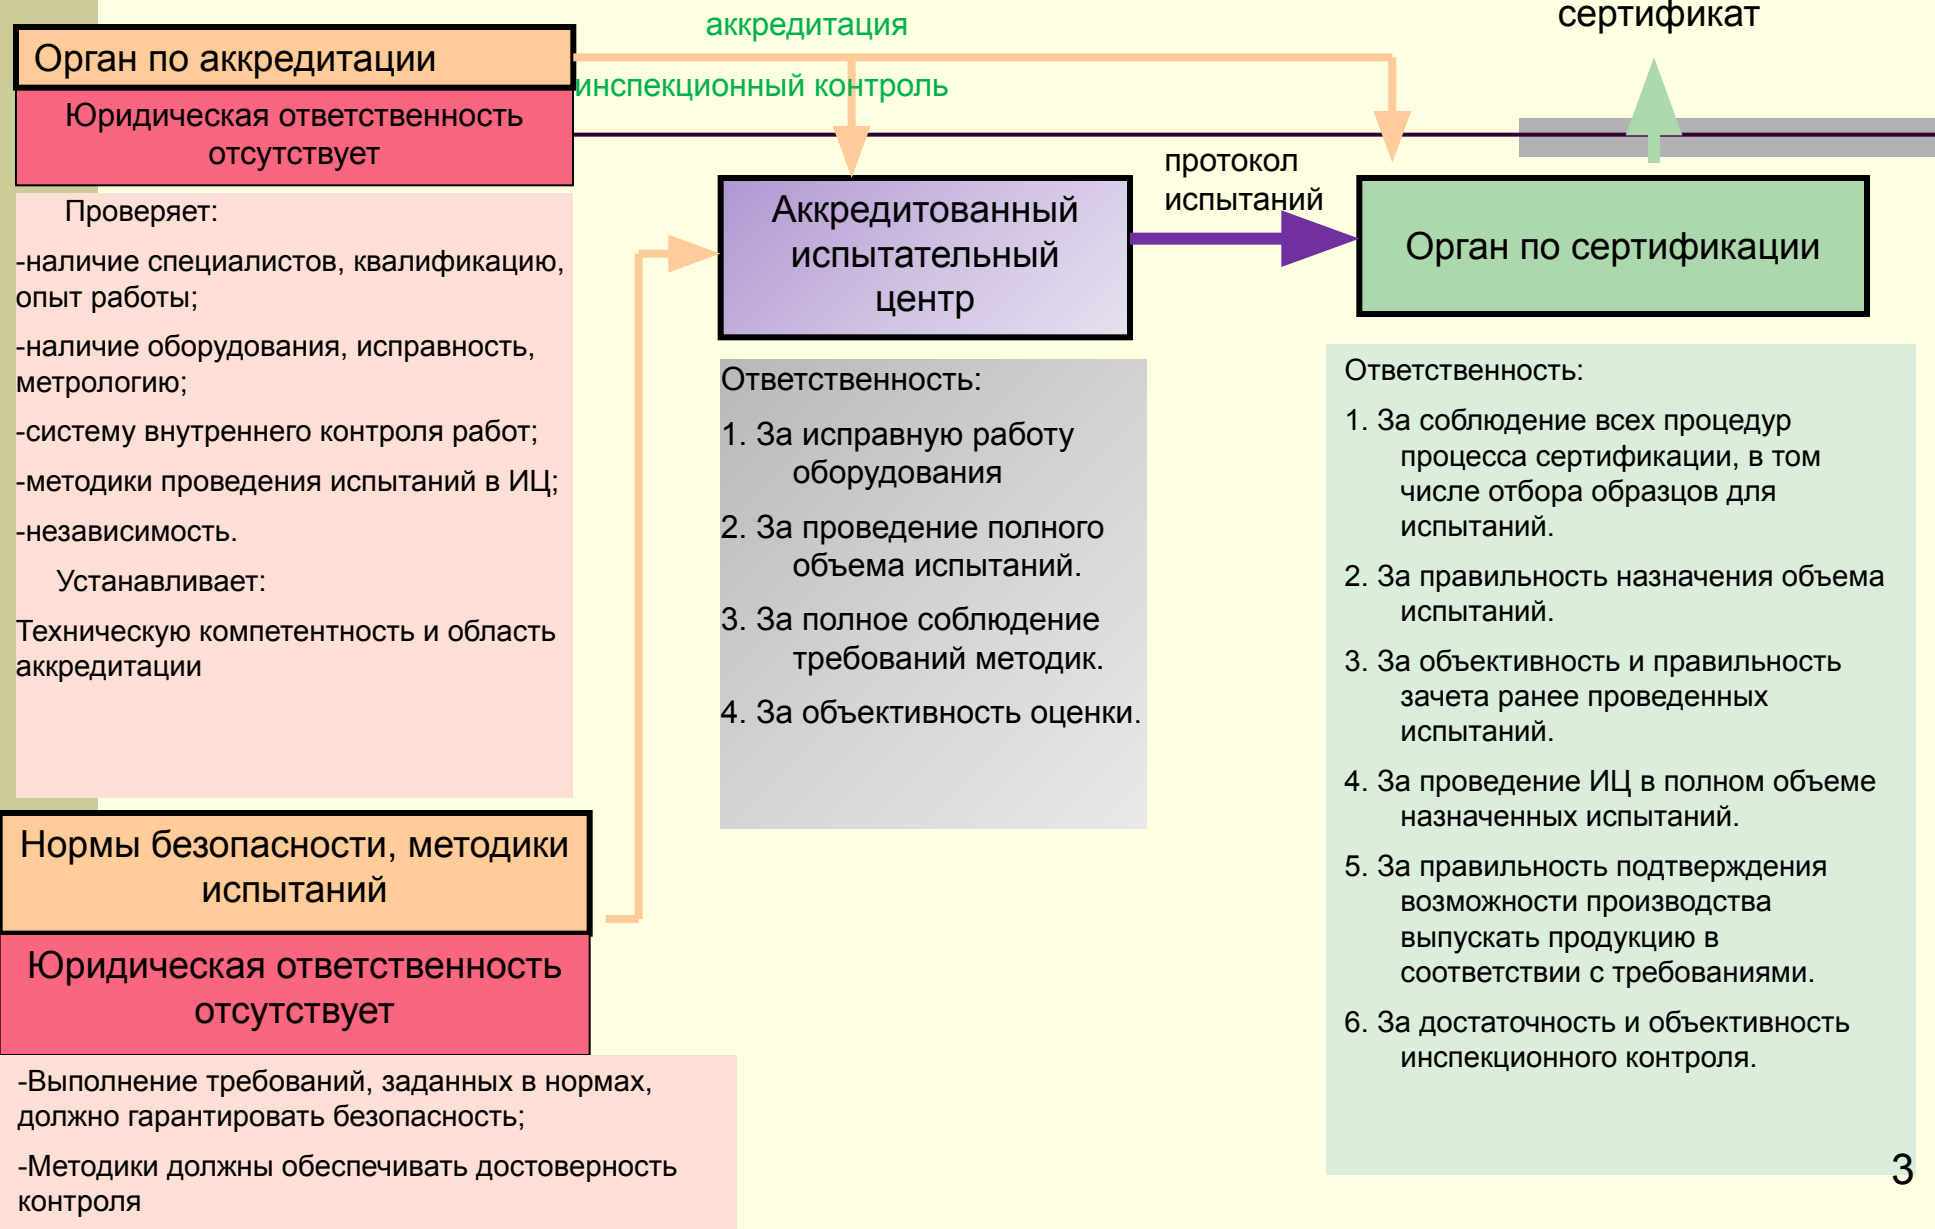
Орган по аккредитации

Юридическая ответственность отсутствует

Проверяет:

-наличие специалистов, квалификацию, опыт работы;

-наличие оборудования, исправность, метрологию;

-систему внутреннего контроля работ;

-методики проведения испытаний в ИЦ;

-независимость.

Устанавливает:

Техническую компетентность и область аккредитации

аккредитация

инспекционный контроль

сертификат

Аккредитованный испытательный центр

протокол испытаний

Орган по сертификации

Ответственность:

1. За исправную работу оборудования

2. За проведение полного объема испытаний.

3. За полное соблюдение требований методик.

4. За объективность оценки.

Ответственность:

1. За соблюдение всех процедур процесса сертификации, в том числе отбора образцов для испытаний.

2. За правильность назначения объема испытаний.

3. За объективность и правильность зачета ранее проведенных испытаний.

4. За проведение ИЦ в полном объеме назначенных испытаний.

5. За правильность подтверждения возможности производства выпускать продукцию в соответствии с требованиями.

6. За достаточность и объективность инспекционного контроля.

Нормы безопасности, методики испытаний

Юридическая ответственность отсутствует

-Выполнение требований, заданных в нормах, должно гарантировать безопасность;

-Методики должны обеспечивать достоверность контроля

3